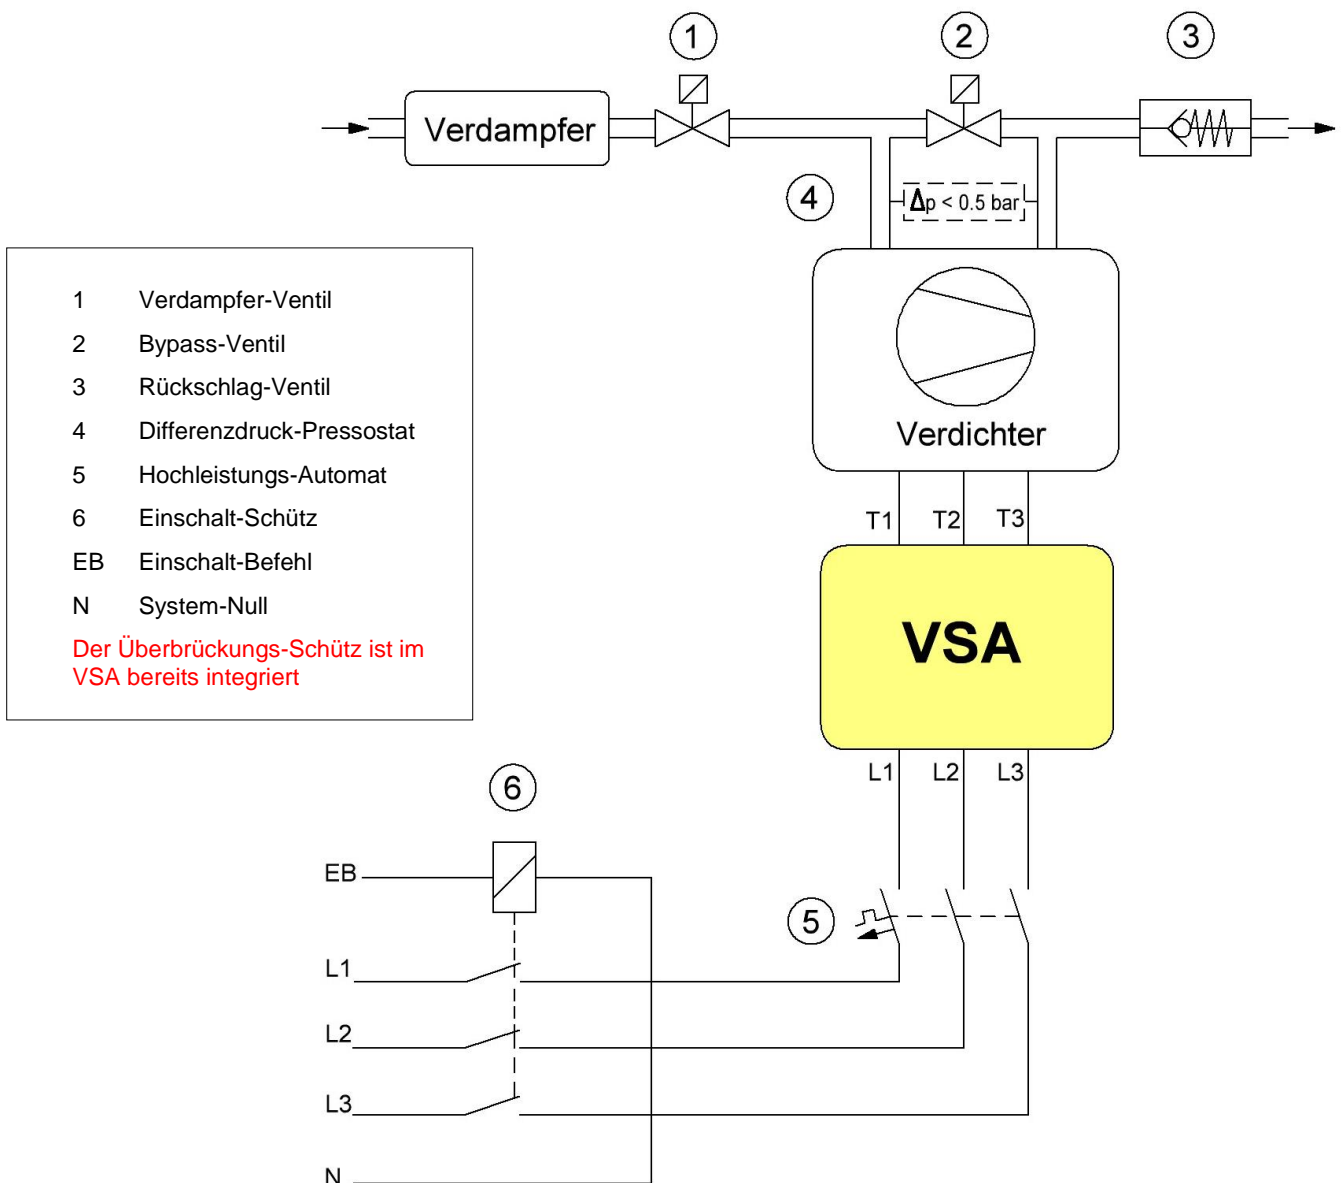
1 2 3

Verdampfer

4

$\Delta p < 0.5$ bar

| | |
|---|---|
| 1 | Verdampfer-Ventil |
| 2 | Bypass-Ventil |
| 3 | Rückschlag-Ventil |
| 4 | Differenzdruck-Pressostat |
| 5 | Hochleistungs-Automat |
| 6 | Einschalt-Schütz |
| EB | Einschalt-Befehl |
| N | System-Null |

Der Überbrückungs-Schütz ist im VSA bereits integriert

Verdichter

T1 T2 T3

VSA

L1 L2 L3

6

EB

5

L1

L2

L3

N